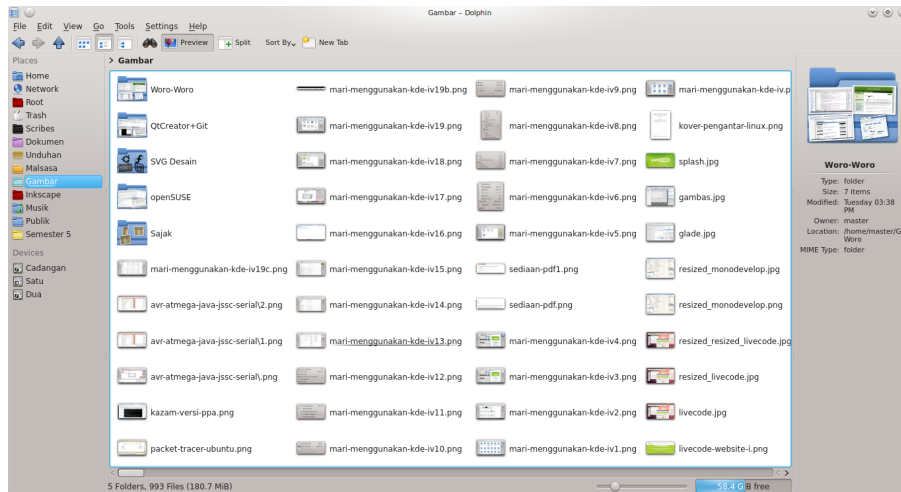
Gambar – Dolphin

File Edit View Go Tools Settings Help

Preview Split Sort By New Tab

Places
Home
Network
Root
Trash
Scribes
Dokumen
Unduhan
Malsasa
Gambar
Inkscape
Musik
Publik
Semester 5

Devices
Cadangan
Satu
Dua

> Gambar

Woro-Woro
QtCreator+Git
SVG Desain
openSUSE
Sajak
mari-menggunakan-kde-iv19c.png
avr-atmega-java-jssc-serial\2.png
avr-atmega-java-jssc-serial\1.png
avr-atmega-java-jssc-serial\.png
kazam-versi-ppa.png
packet-tracer-ubuntu.png

mari-menggunakan-kde-iv19b.png
mari-menggunakan-kde-iv19.png
mari-menggunakan-kde-iv18.png
mari-menggunakan-kde-iv17.png
mari-menggunakan-kde-iv16.png
mari-menggunakan-kde-iv15.png
mari-menggunakan-kde-iv14.png
mari-menggunakan-kde-iv13.png
mari-menggunakan-kde-iv12.png
mari-menggunakan-kde-iv11.png
mari-menggunakan-kde-iv10.png

mari-menggunakan-kde-iv9.png
mari-menggunakan-kde-iv8.png
mari-menggunakan-kde-iv7.png
mari-menggunakan-kde-iv6.png
mari-menggunakan-kde-iv5.png
sediaan-pdf1.png
sediaan-pdf.png
mari-menggunakan-kde-iv4.png
mari-menggunakan-kde-iv3.png
mari-menggunakan-kde-iv2.png
mari-menggunakan-kde-iv1.png

mari-menggunakan-kde-iv.p
kover-pengantar-linux.png
splash.jpg
gambas.jpg
glade.jpg
resized_monodevelop.jpg
resized_monodevelop.png
resized_resized_livecode.jpg
resized_livecode.jpg
livecode.jpg
livecode-website-i.png

Woro-Woro
Type: folder
Size: 7 items
Modified: Tuesday 03:38 PM
Owner: master
Location: /home/master/G Woro
MIME Type: folder

5 Folders, 993 Files (180.7 MiB)
58.4 GiB free